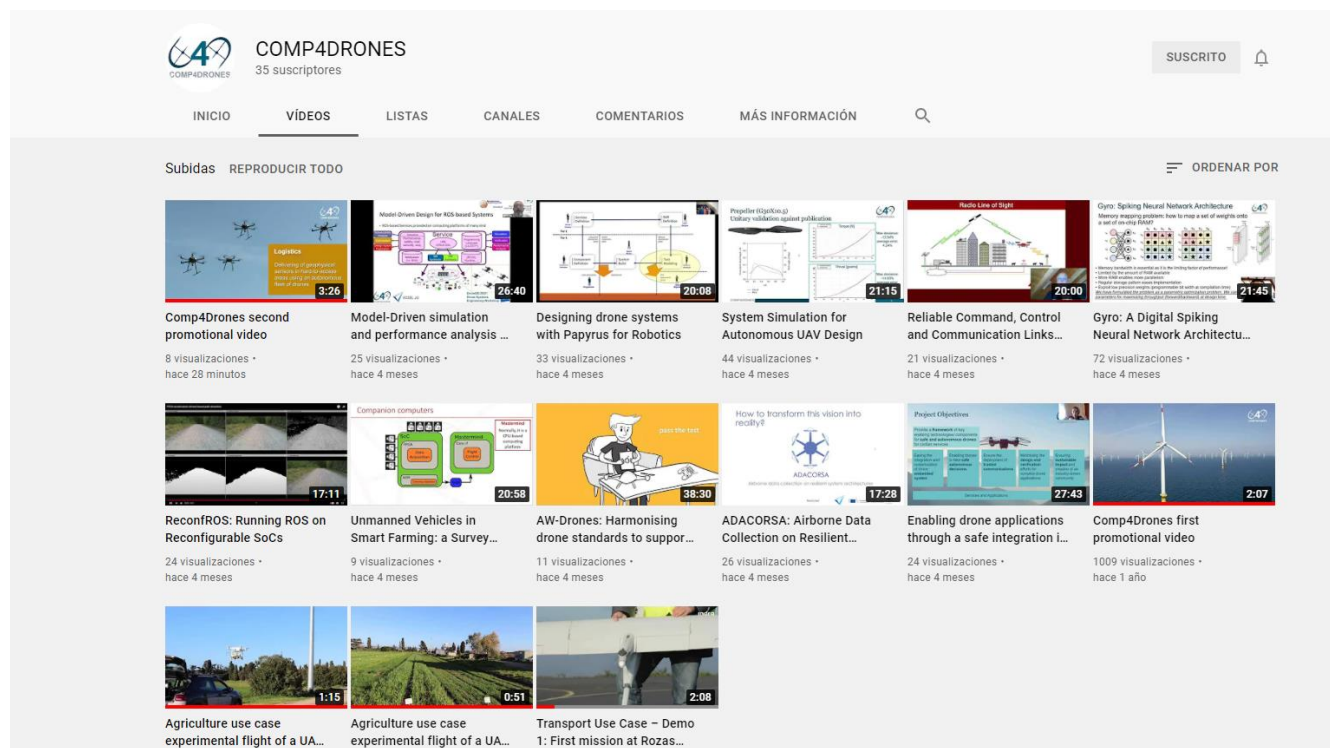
COMP4DRONES
COMP4DRONES
35 suscriptores

SUSCRITO

INICIO VÍDEOS LISTAS CANALES COMENTARIOS MÁS INFORMACIÓN

Subidas REPRODUCIR TODO

ORDENAR POR

Logistics
3:26
Comp4Drones second promotional video
8 visualizaciones • hace 28 minutos

Model-Driven Design for ROS-based Systems
26:40
Model-Driven simulation and performance analysis ...
25 visualizaciones • hace 4 meses

20:08
Designing drone systems with Papyrus for Robotics
33 visualizaciones • hace 4 meses

21:15
System Simulation for Autonomous UAV Design
44 visualizaciones • hace 4 meses

Radio Line of Sight
20:00
Reliable Command, Control and Communication Links...
21 visualizaciones • hace 4 meses

Gyro: Spiking Neural Network Architecture
21:45
Gyro: A Digital Spiking Neural Network Architectu...
72 visualizaciones • hace 4 meses

17:11
ReconfROS: Running ROS on Reconfigurable SoCs
24 visualizaciones • hace 4 meses

Companion computers
20:58
Unmanned Vehicles in Smart Farming: a Survey...
9 visualizaciones • hace 4 meses

pass the test
38:30
AW-Drones: Harmonising drone standards to suppor...
11 visualizaciones • hace 4 meses

How to transform this vision into reality?
ADACORSA
17:28
ADACORSA: Airborne Data Collection on Resilient...
26 visualizaciones • hace 4 meses

Project Objectives
27:43
Enabling drone applications through a safe integration i...
24 visualizaciones • hace 4 meses

2:07
Comp4Drones first promotional video
1009 visualizaciones • hace 1 año

1:15
Agriculture use case experimental flight of a UA...

0:51
Agriculture use case experimental flight of a UA...

2:08
Transport Use Case – Demo 1: First mission at Rozas...